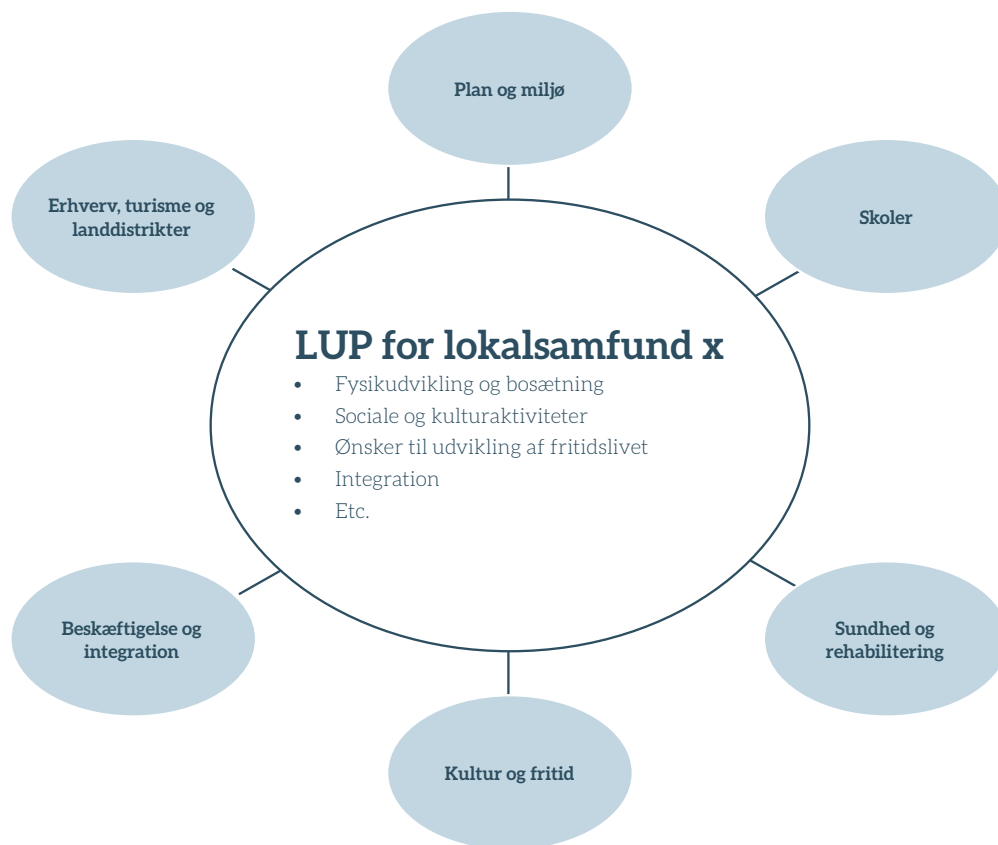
Plan og miljø

Erhverv, turisme og landdistrikter

Skoler

LUP for lokalsamfund x
- Fysikudvikling og bosætning
- Sociale og kulturaktiviteter
- Ønsker til udvikling af fritidslivet
- Integration
- Etc.

Beskæftigelse og integration

Sundhed og rehabilitering

Kultur og fritid